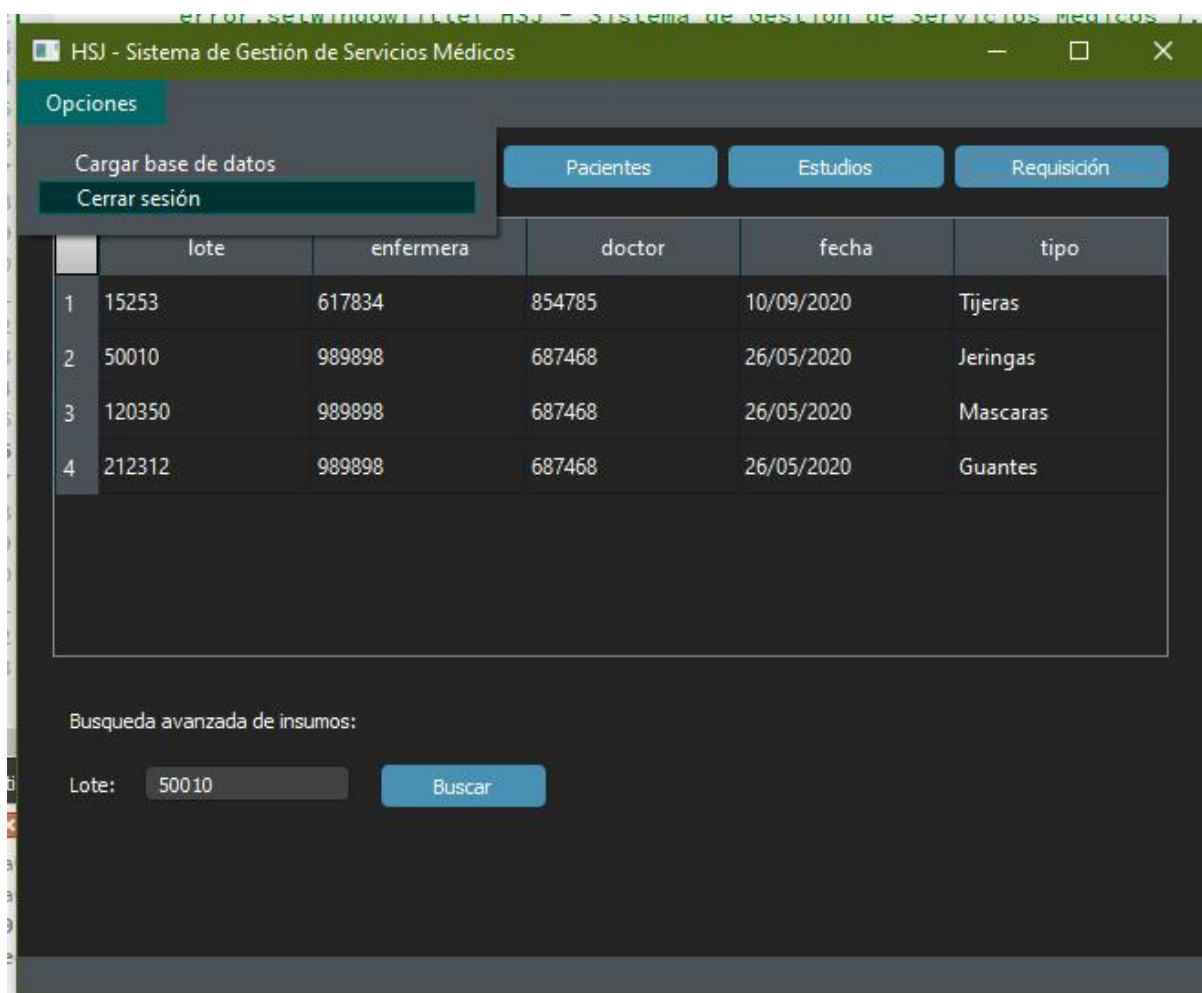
error.setWindowTitle("HSJ - Sistema de Gestion de Servicios Medicos")

HSJ - Sistema de Gestión de Servicios Médicos

Opciones

Cargar base de datos
Cerrar sesión

Pacientes
Estudios
Requisición

| | lote | enfermera | doctor | fecha | tipo |
|---|---|---|---|---|---|
| 1 | 15253 | 617834 | 854785 | 10/09/2020 | Tijeras |
| 2 | 50010 | 989898 | 687468 | 26/05/2020 | Jeringas |
| 3 | 120350 | 989898 | 687468 | 26/05/2020 | Mascaras |
| 4 | 212312 | 989898 | 687468 | 26/05/2020 | Guantes |

Busqueda avanzada de insumos:

Lote: 50010
Buscar